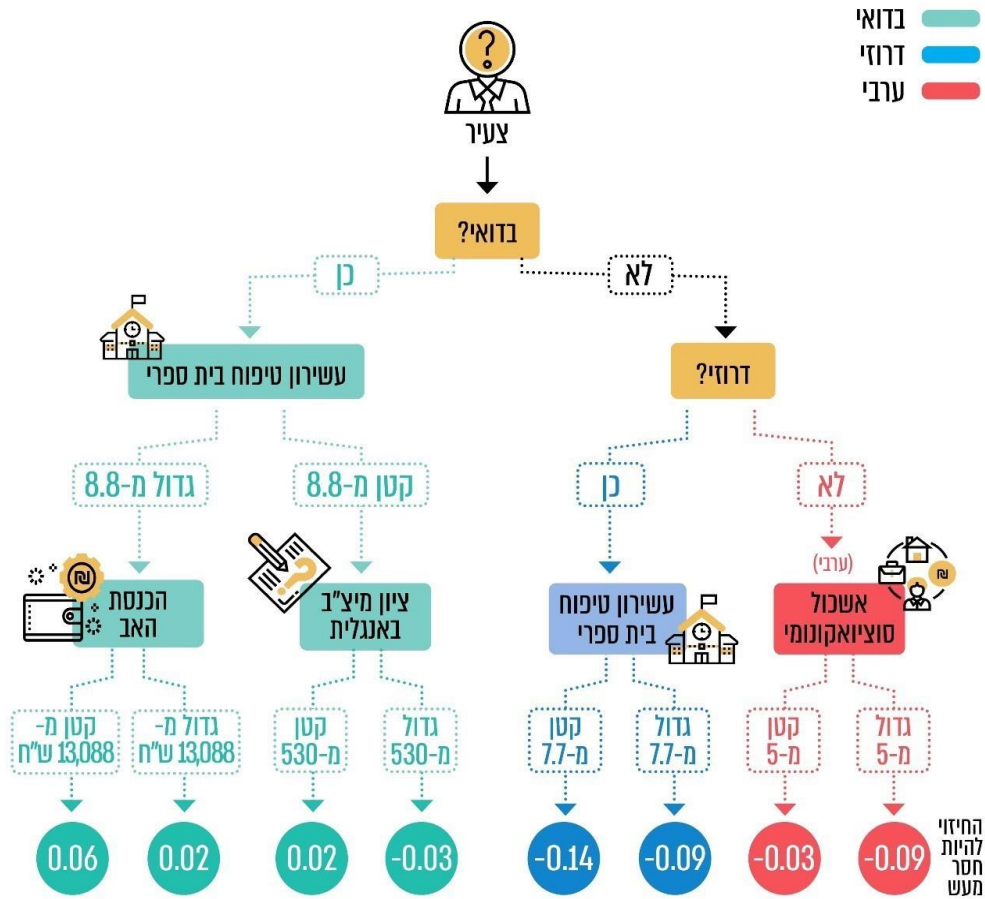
בדואי
דרוזי
ערבי

צעיר

בדואי?

כן

לא

עשירון טיפוח בית ספרי

דרוזי?

גדול מ-8.8

קטן מ-8.8

כן

לא

(ערבי)

הכנסת האב

ציון מיצ"ב באנגלית

עשירון טיפוח בית ספרי

אשכול סוציואקונומי

קטן מ-13,088 ש"ח

גדול מ-13,088 ש"ח

קטן מ-530

גדול מ-530

קטן מ-7.7

גדול מ-7.7

קטן מ-5

גדול מ-5

0.06

0.02

0.02

-0.03

-0.14

-0.09

-0.03

-0.09

החיזוי להיות חסר מעש